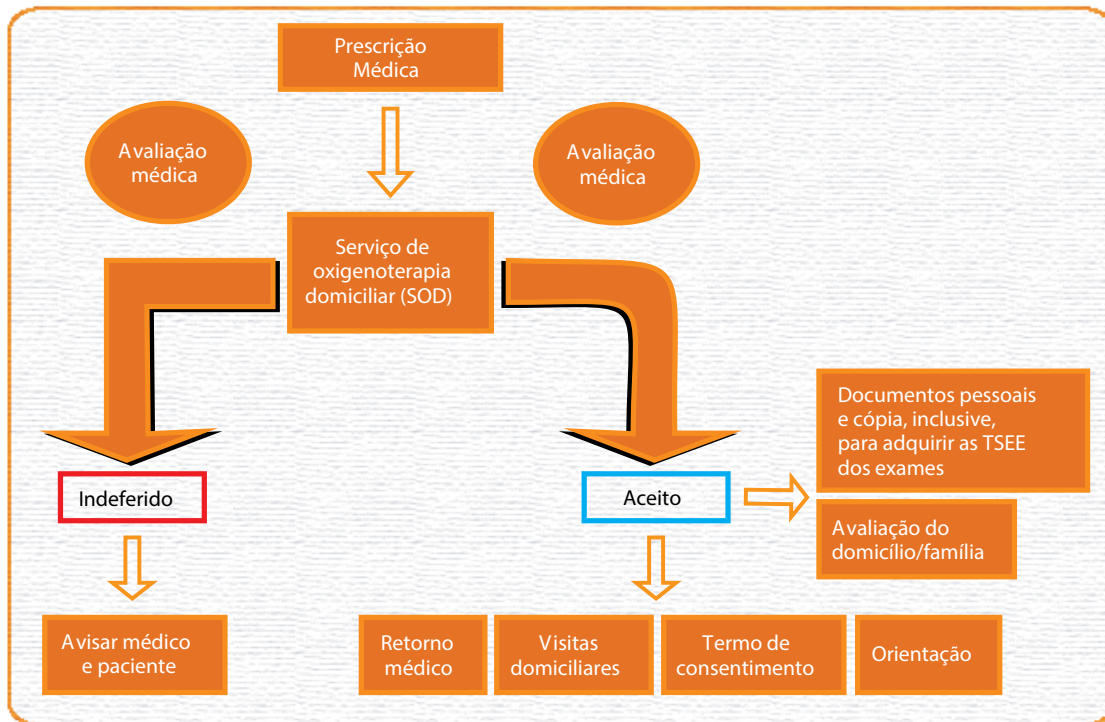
Prescrição Médica

Avaliação médica

Avaliação médica

Serviço de oxigenoterapia domiciliar (SOD)

Indeferido

Aceito

Documentos pessoais e cópia, inclusive, para adquirir as TSEE dos exames

Avaliação do domicílio/família

Avisar médico e paciente

Retorno médico

Visitas domiciliares

Termo de consentimento

Orientação